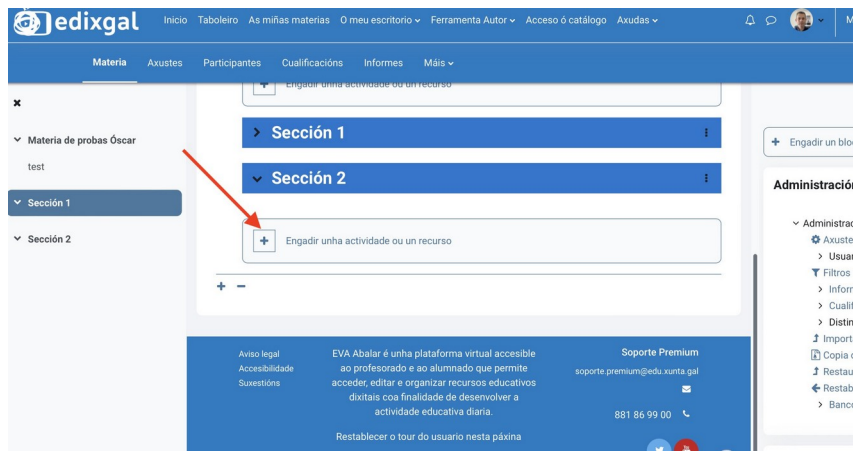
edixgal Inicio Taboleiro As miñas materias O meu escritorio Ferramenta Autor Acceso ó catálogo Axudas M

Materia Axustes Participantes Cualificacións Informes Máis

Materia de probas Óscar
test
Sección 1
Sección 2

Engadir unha actividade ou un recurso

Sección 1

Sección 2

Engadir unha actividade ou un recurso

+ −

Engadir un blo

Administració

Administrac
Axuste
Usuar
Filtros
Inforr
Cualif
Distin
Import
Copia
Restau
Restab
Banco

Aviso legal
Accesibilidade
Suxestións

EVA Abalar é unha plataforma virtual accesible ao profesorado e ao alumnado que permite acceder, editar e organizar recursos educativos dixitais coa finalidade de desenvolver a actividade educativa diaria.

Restablecer o tour do usuario nesta páxina

Soporte Premium
soporte.premium@edu.xunta.gal
881 86 99 00